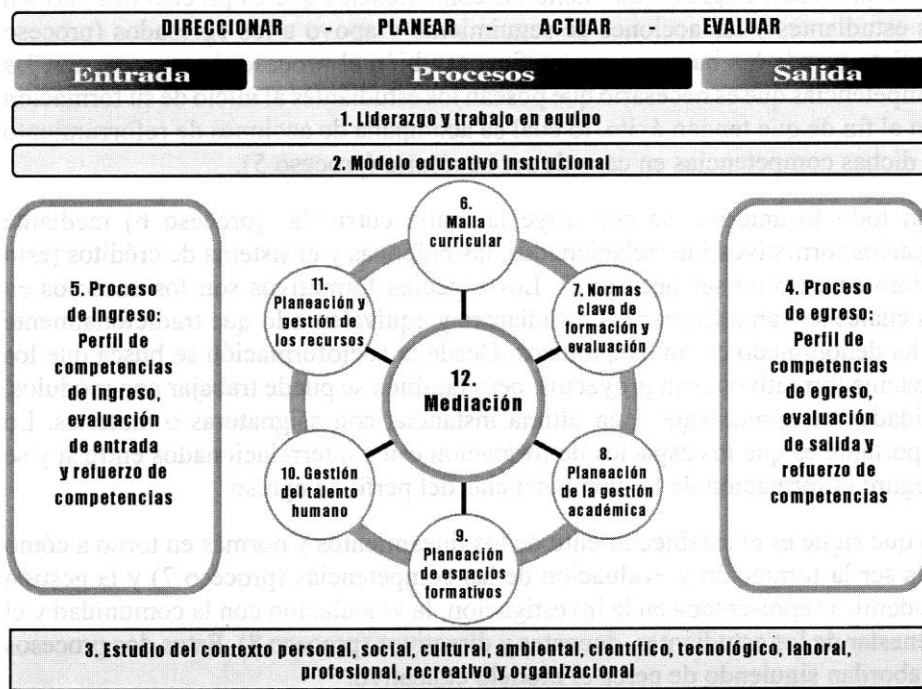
DIRECCIONAR PLANEAR ACTUAR EVALUAR

Entrada

Procesos

Salida

1. Liderazgo y trabajo en equipo

2. Modelo educativo institucional

5. Proceso de ingreso: Perfil de competencias de ingreso, evaluación de entrada y refuerzo de competencias

6. Malla curricular

11. Planeación y gestión de los recursos

7. Normas clave de formación y evaluación

12. Mediación

10. Gestión del talento humano

8. Planeación de la gestión académica

9. Planeación de espacios formativos

4. Proceso de egreso: Perfil de competencias de egreso, evaluación de salida y refuerzo de competencias

3. Estudio del contexto personal, social, cultural, ambiental, científico, tecnológico, laboral, profesional, recreativo y organizacional